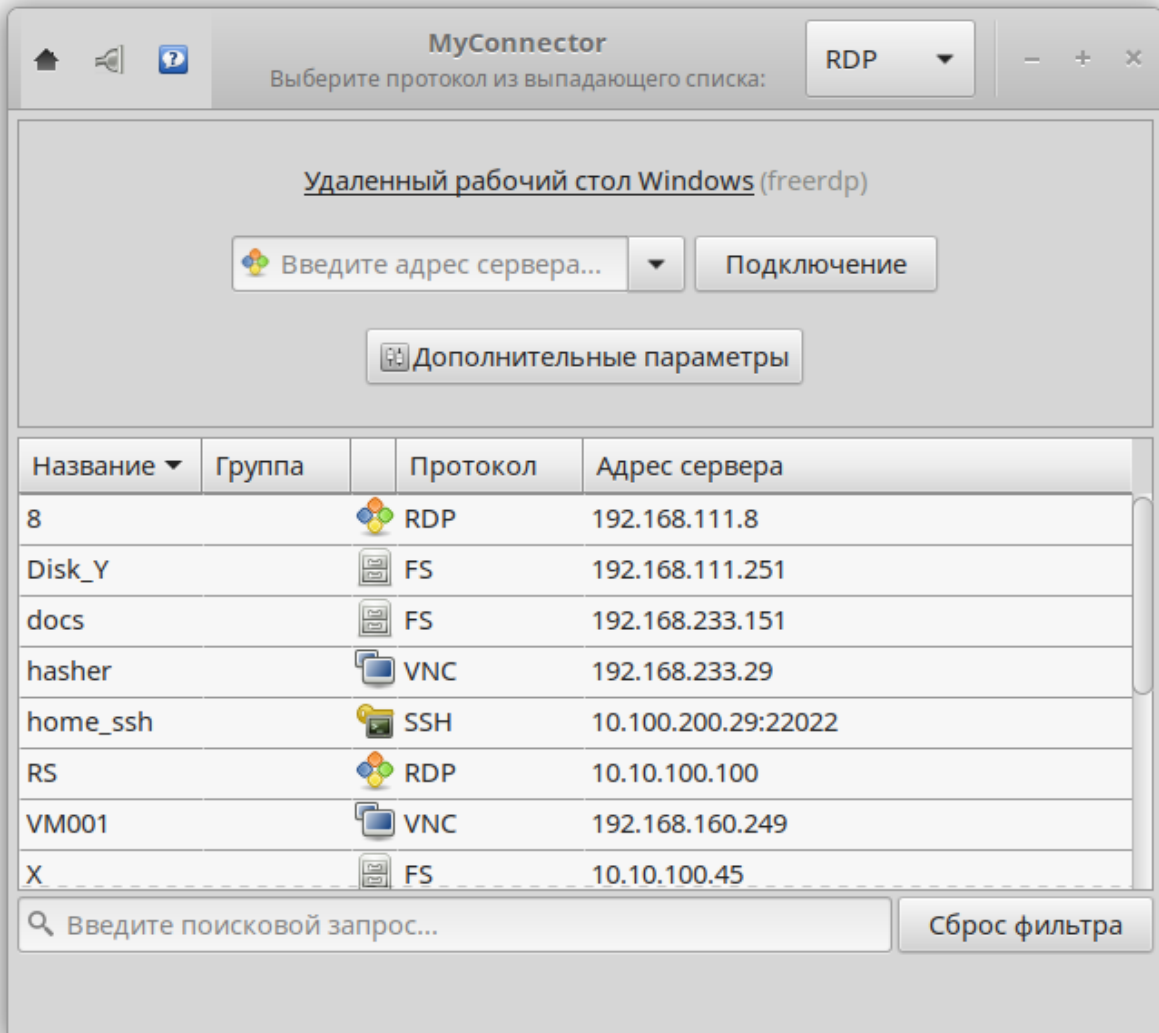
MyConnector
Выберите протокол из выпадающего списка:

RDP

– + ×

Удаленный рабочий стол Windows (freerdp)

Введите адрес сервера...

Подключение

Дополнительные параметры

| Название | Группа | | Протокол | Адрес сервера |
|---|---|---|---|---|
| 8 | | | RDP | 192.168.111.8 |
| Disk_Y | | | FS | 192.168.111.251 |
| docs | | | FS | 192.168.233.151 |
| hasher | | | VNC | 192.168.233.29 |
| home_ssh | | | SSH | 10.100.200.29:22022 |
| RS | | | RDP | 10.10.100.100 |
| VM001 | | | VNC | 192.168.160.249 |
| X | | | FS | 10.10.100.45 |

Введите поисковой запрос...

Сброс фильтра